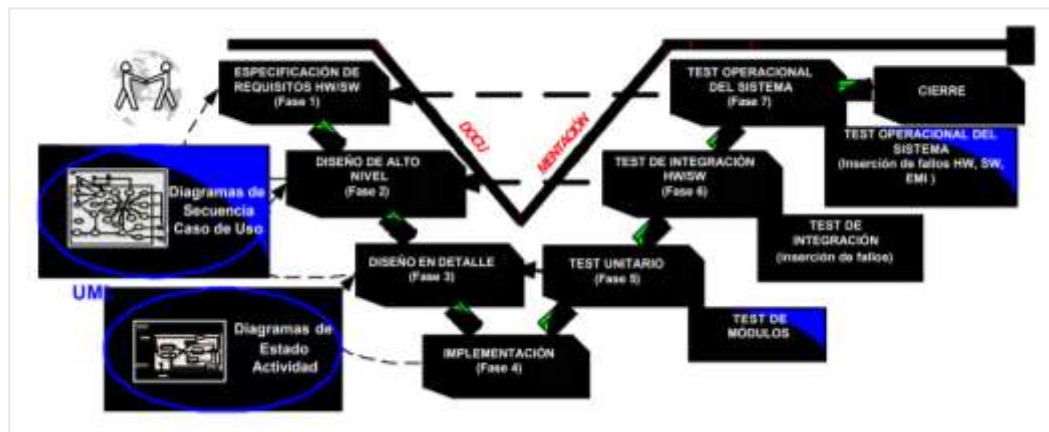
ESPECIFICACIÓN DE REQUISITOS HW/SW (Fase 1)

DISEÑO DE ALTO NIVEL (Fase 2)

DISEÑO EN DETALLE (Fase 3)

IMPLEMENTACIÓN (Fase 4)

TEST UNITARIO (Fase 5)

TEST DE INTEGRACIÓN HW/SW (Fase 6)

TEST OPERACIONAL DEL SISTEMA (Fase 7)

CIERRE

TEST OPERACIONAL DEL SISTEMA (Inserción de fallos HW, SW, EMI )

TEST DE INTEGRACIÓN (inserción de fallos)

TEST DE MÓDULOS

DOCU

MENTACIÓN

Diagramas de Secuencia Caso de Uso

UM

Diagramas de Estado Actividad